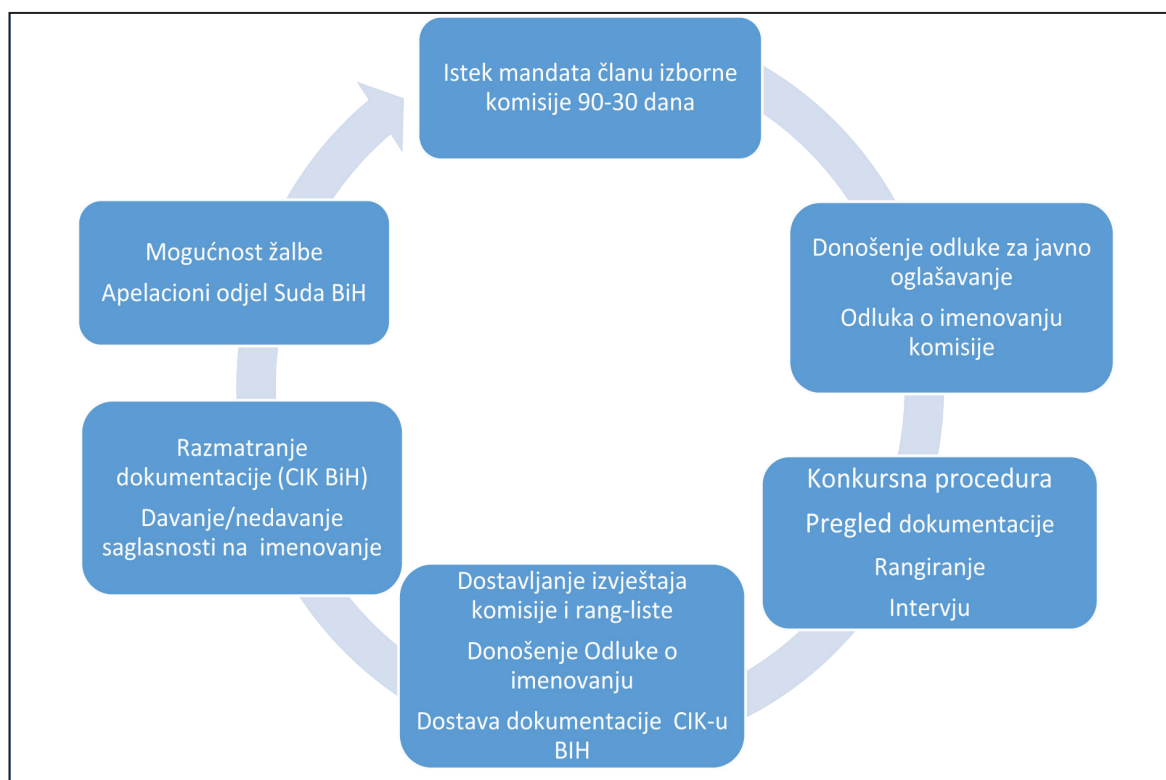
Istek mandata članu izborne komisije 90-30 dana

Donošenje odluke za javno oglašavanje

Odluka o imenovanju komisije

Konkursna procedura

Pregled dokumentacije

Rangiranje

Intervju

Dostavljanje izvještaja komisije i rang-liste

Donošenje Odluke o imenovanju

Dostava dokumentacije CIK-u BIH

Razmatranje dokumentacije (CIK BiH)

Davanje/nedavanje saglasnosti na imenovanje

Mogućnost žalbe

Apelacioni odjel Suda BiH